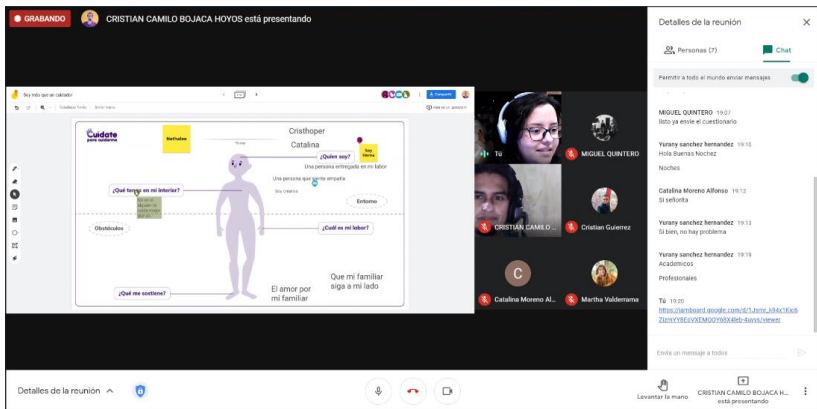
GRABANDO

CRISTIAN CAMILO BOJACA HOYOS está presentando

Soy todo que un cuidador

Compartir

Cuídate para cuidarme

Nathalee

Soy Martha

Cristhoper

Catalina

¿Quién soy?

Una persona entregada en mi labor

Una persona que siente empatía

Soy creativa

¿Qué tengo en mi interior?

Entorno

Obstáculos

¿Cuál es mi labor?

¿Qué me sostiene?

El amor por mi familiar

Que mi familiar siga a mi lado

Tú

MIGUEL QUINTERO

CRISTIAN CAMILO ...

Cristian Guierrez

C

Catalina Moreno Al...

Martha Valderrama

Detalles de la reunión

Personas (7)

Chat

Permitir a todo el mundo enviar mensajes

MIGUEL QUINTERO 19:07
listo ya envie el cuestionario

Yurany sanchez hernandez 19:10
Hola Buenas Nochez

Noches

Catalina Moreno Alfonso 19:12
Si señorita

Yurany sanchez hernandez 19:13
Si bien, no hay problema

Yurany sanchez hernandez 19:19
Academicos

Profesionales

Tú 19:20
https://jamboard.google.com/d/1Jsmr_k94x1Kic6Zlzmr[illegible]/viewer

Envía un mensaje a todos

Detalles de la reunión

Levantar la mano

CRISTIAN CAMILO BOJACA H... está presentando